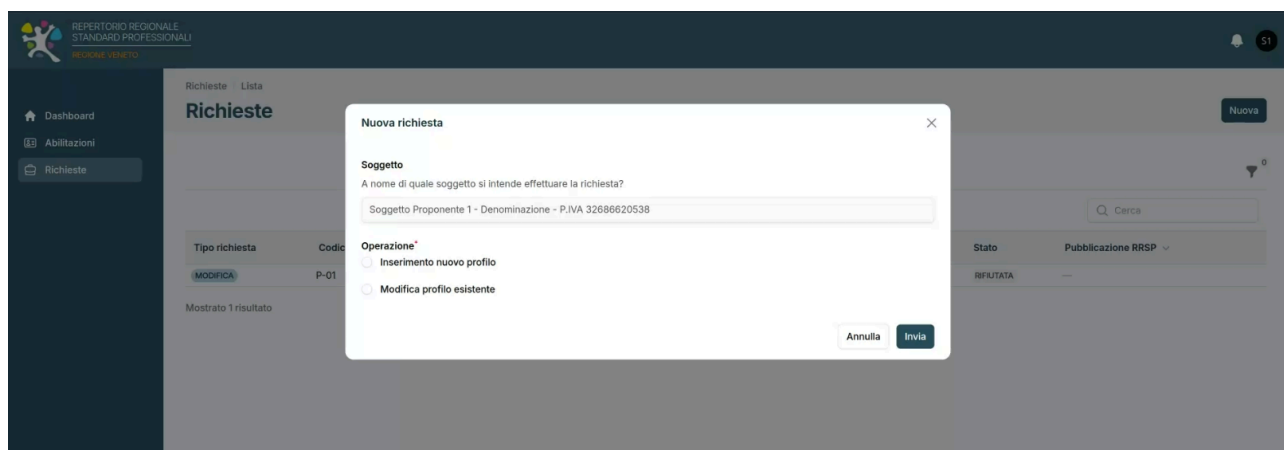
REPERTORIO REGIONALE
STANDARD PROFESSIONALI
REGIONE VENETO

S1

Dashboard
Abilitazioni
Richieste

Richieste / Lista
Richieste

Nuova

Tipo richiesta | Codic | Stato | Pubblicazione RRSP
MODIFICA | P-01 | RIFIUTATA | —

Mostrato 1 risultato

Cerca

Nuova richiesta

Soggetto
A nome di quale soggetto si intende effettuare la richiesta?
Soggetto Proponente 1 - Denominazione - P.IVA 32686620538

Operazione*
Inserimento nuovo profilo
Modifica profilo esistente

Annulla
Invia